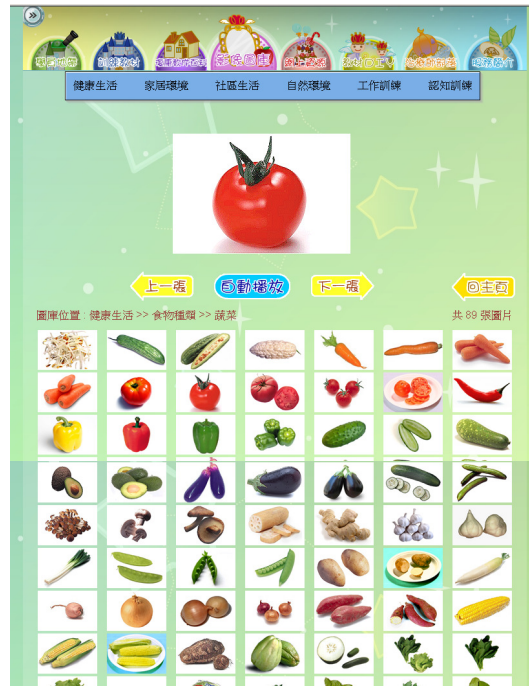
學校簡介 訓練教材 電腦教學軟件 多媒體圖庫 網上遊戲 教材製作工具 社區資源 網站簡介

健康生活 家居環境 社區生活 自然環境 工作訓練 認知訓練

上一張 自動播放 下一張 回主頁

圖庫位置：健康生活 >> 食物種類 >> 蔬菜

共 89 張圖片